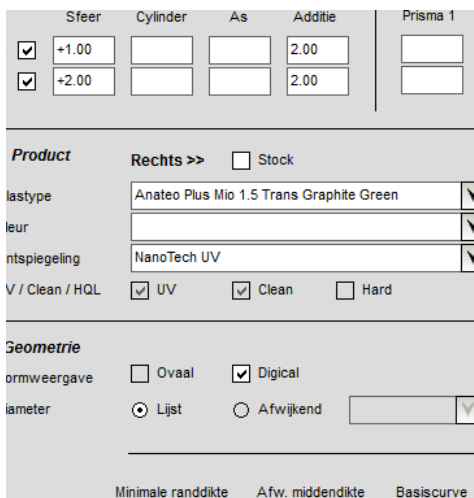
| | Sfeer | Cylinder | As | Additie |
|---|---|---|---|---|
| ☑ | +1.00 | | | 2.00 |
| ☑ | +2.00 | | | 2.00 |

Prisma 1

Product

Rechts >> ☐ Stock

lastype: Anateo Plus Mio 1.5 Trans Graphite Green

leur:

ntspiegeling: NanoTech UV

V / Clean / HQL ☑ UV ☑ Clean ☐ Hard

Geometrie

ormweergave ☐ Ovaal ☑ Digical

iameter ⦿ Lijst ○ Afwijkend

Minimale randdikte Afw. middendikte Basiscurve